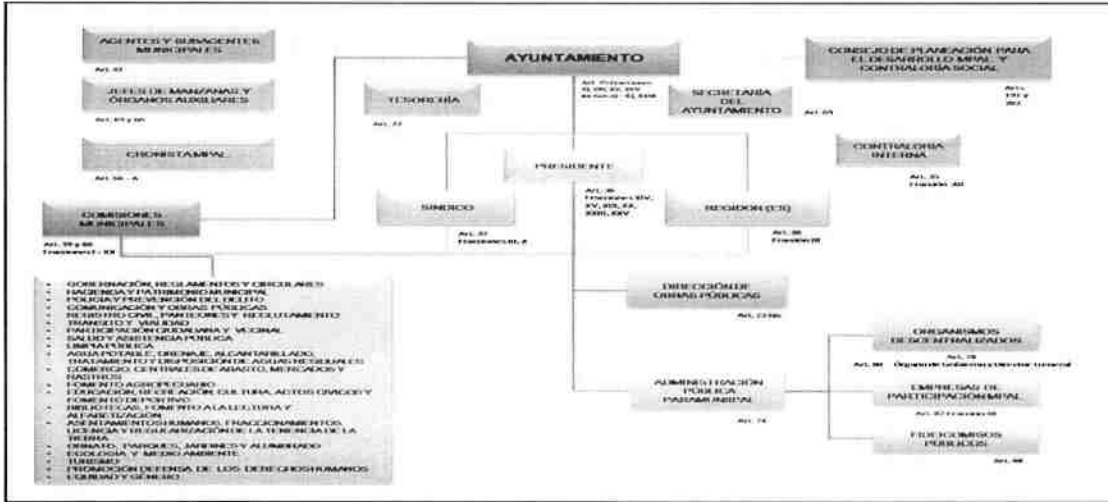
AGENTES Y SUBAGENTES MUNICIPALES

Art. 61

JEFES DE MANZANAS Y ÓRGANOS AUXILIARES

Art. 63 y 64

CRONISTA MPAL.

Art. 58 - A

AYUNTAMIENTO

Art. 35 fracciones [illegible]

TESORERÍA

Art. 72

SECRETARÍA DEL AYUNTAMIENTO

Art. 69

CONSEJO DE PLANEACIÓN PARA EL DESARROLLO MPAL. Y CONTRALORÍA SOCIAL

Arts. 191 y 202

CONTRALORÍA INTERNA

Art. 35 Fracción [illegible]

PRESIDENTE

Art. 36 Fracciones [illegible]

SÍNDICO

Art. 37 Fracciones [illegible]

REGIDOR (ES)

Art. 38 Fracción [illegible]

COMISIONES MUNICIPALES

Art. 59 y 60 Fracciones I - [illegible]

- GOBERNACIÓN, REGLAMENTOS Y CIRCULARES
- HACIENDA Y PATRIMONIO MUNICIPAL
- POLICÍA Y PREVENCIÓN DEL DELITO
- COMUNICACIÓN Y OBRAS PÚBLICAS
- REGISTRO CIVIL, PANTEONES Y RECLUTAMIENTO
- TRÁNSITO Y VIALIDAD
- PARTICIPACIÓN CIUDADANA Y VECINAL
- SALUD Y ASISTENCIA PÚBLICA
- LIMPIA PÚBLICA
- AGUA POTABLE, DRENAJE, ALCANTARILLADO, TRATAMIENTO Y DISPOSICIÓN DE AGUAS RESIDUALES
- COMERCIO, CENTRALES DE ABASTO, MERCADOS Y RASTRO
- FOMENTO AGROPECUARIO
- EDUCACIÓN, RECREACIÓN, CULTURA, ACTOS CÍVICOS Y FOMENTO DEPORTIVO
- BIBLIOTECAS, FOMENTO A LA LECTURA Y ALFABETIZACIÓN
- ASENTAMIENTOS HUMANOS, FRACCIONAMIENTOS, LICENCIAS Y REGULARIZACIÓN DE LA TENENCIA DE LA TIERRA
- ORNATO, PARQUES, JARDINES Y ALUMBRADO
- ECOLOGÍA Y MEDIO AMBIENTE
- TURISMO
- PROMOCIÓN DEFENSA DE LOS DERECHOS HUMANOS
- EQUIDAD Y GÉNERO

DIRECCIÓN DE OBRAS PÚBLICAS

Art. 73 Bis

ADMINISTRACIÓN PÚBLICA PARAMUNICIPAL

Art. 74

ORGANISMOS DESCENTRALIZADOS

Art. 78

Art. 84 Órgano de Gobierno y Director General

EMPRESAS DE PARTICIPACIÓN MPAL.

Art. 87 Fracción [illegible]

FIDEICOMISOS PÚBLICOS

Art. 88